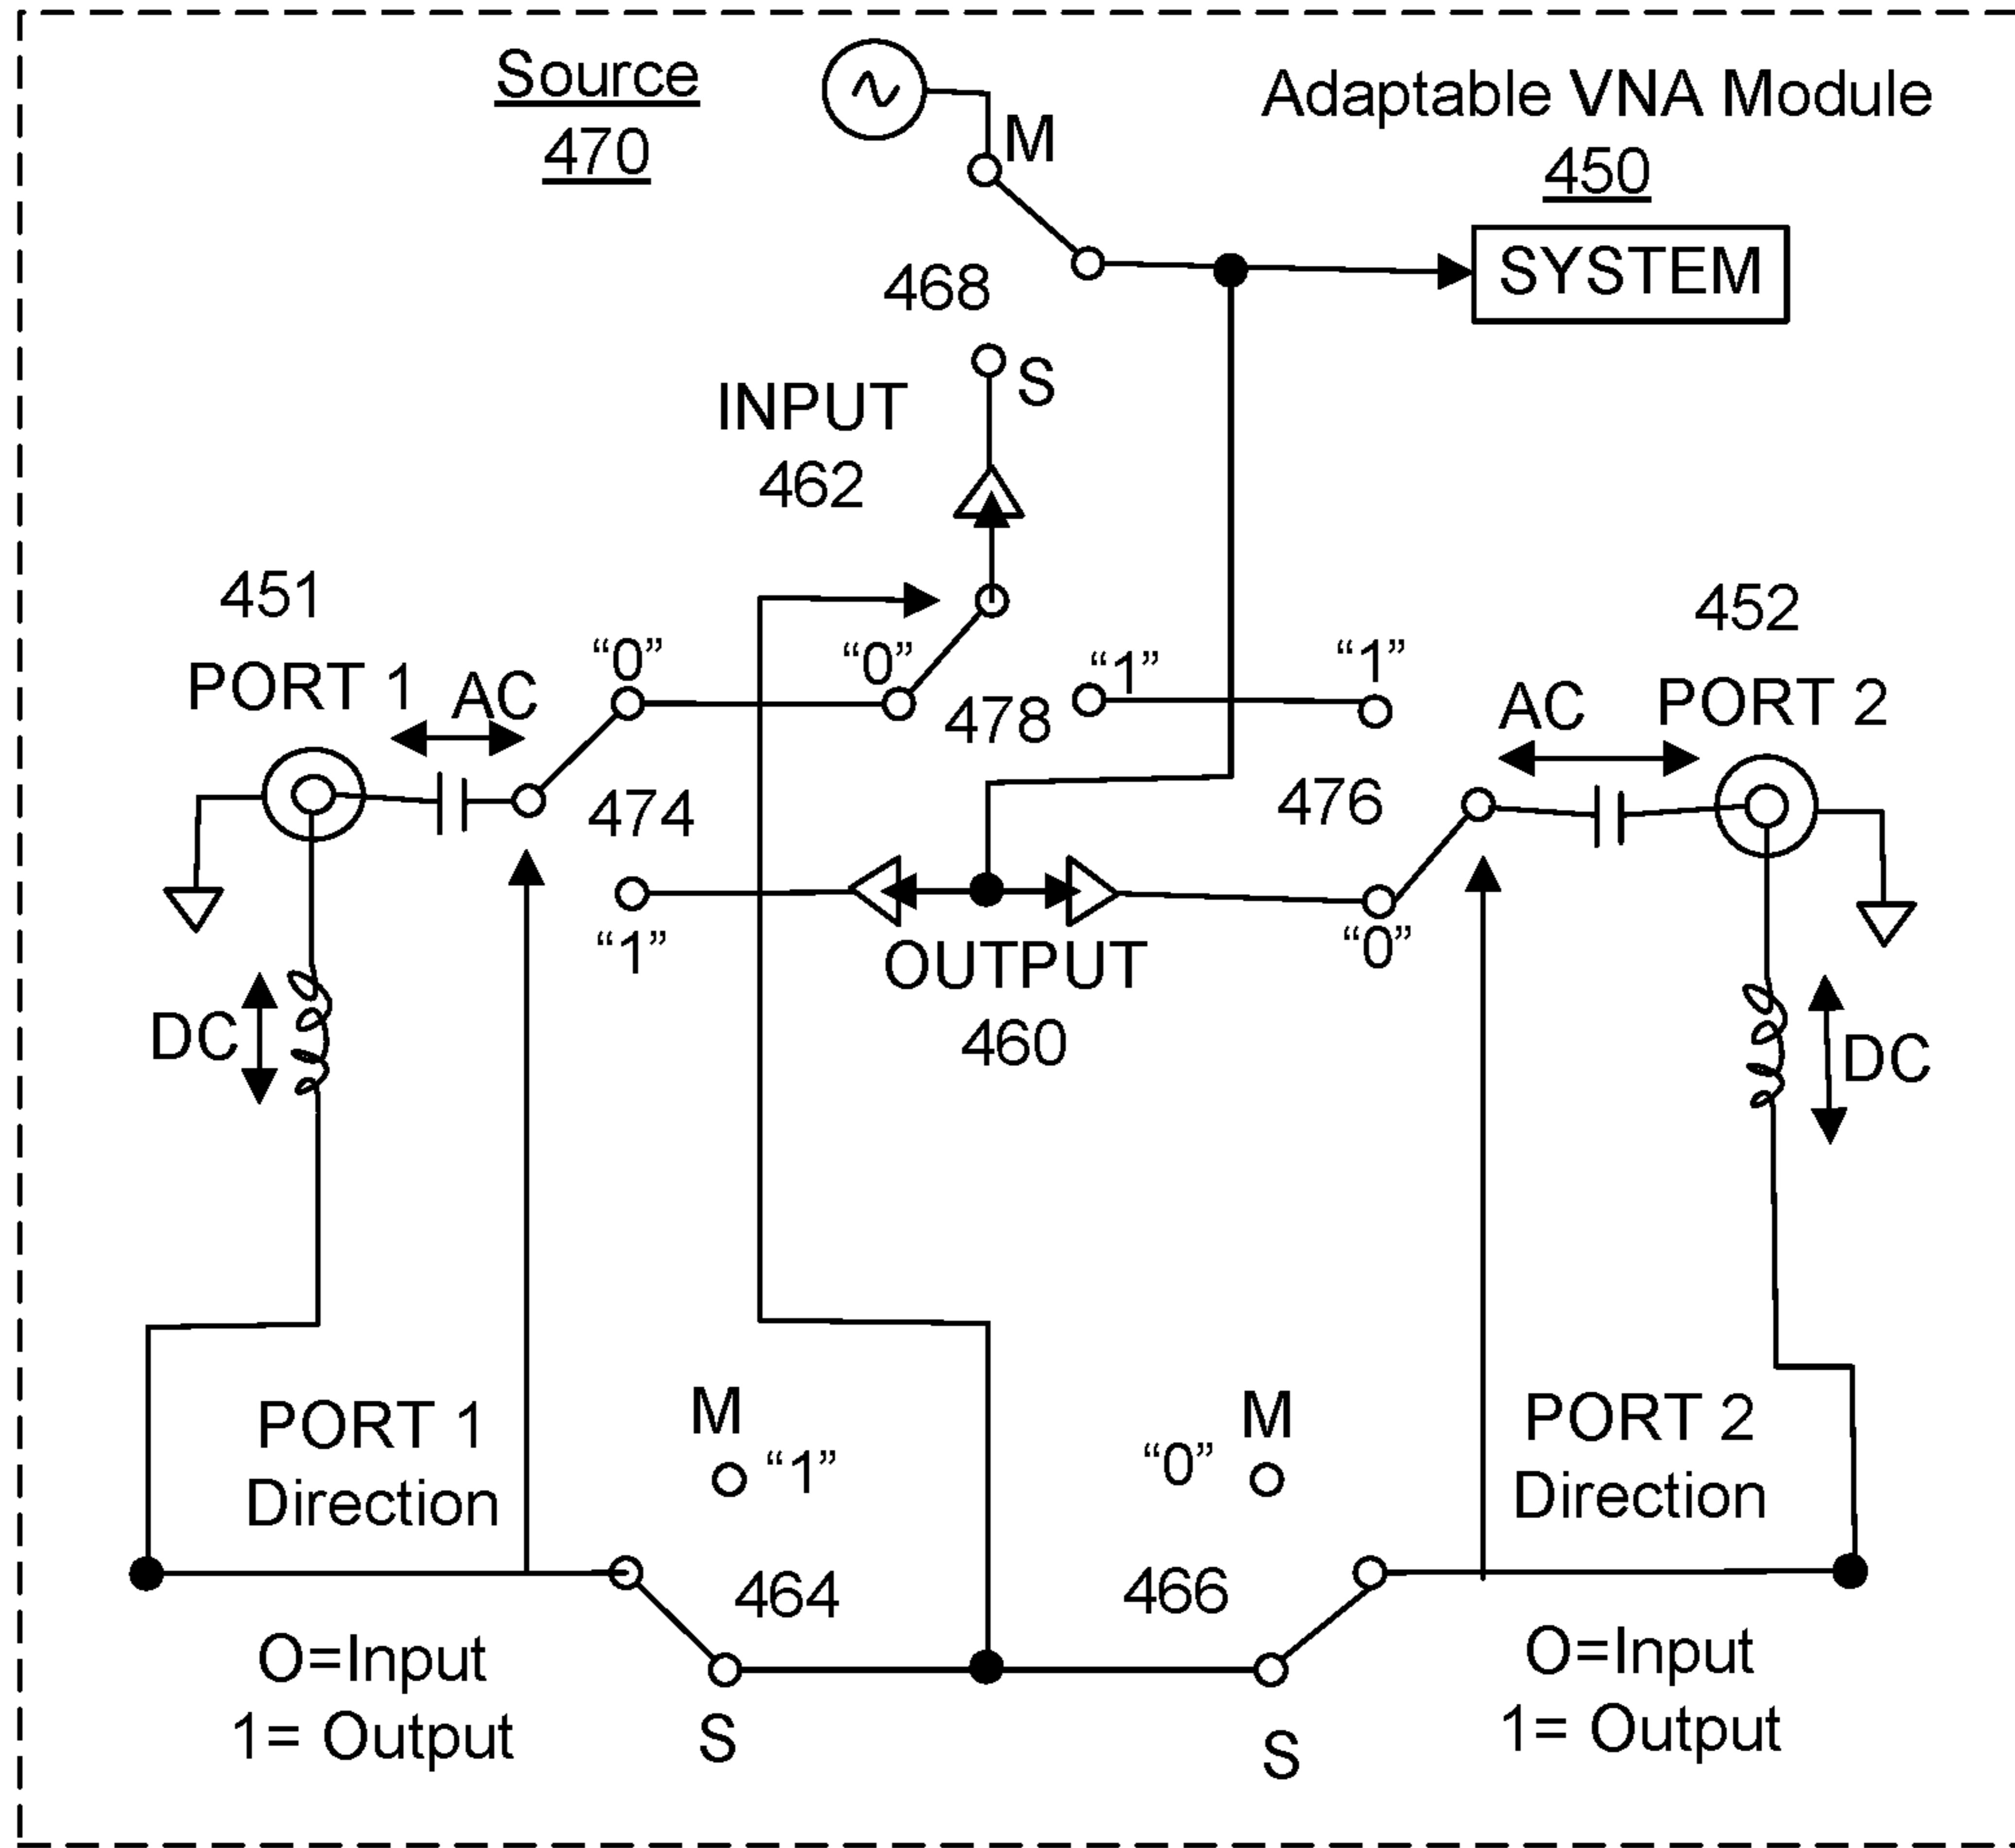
Source
470

M

Adaptable VNA Module
450

SYSTEM

468

S

INPUT
462

451

452

PORT 1

AC

"0"

"0"

478

"1"

"1"

AC

PORT 2

474

476

"1"

"0"

DC

OUTPUT
460

DC

PORT 1
Direction

M

"1"

"0"

M

PORT 2
Direction

464

466

O=Input
1= Output

S

S

O=Input
1= Output